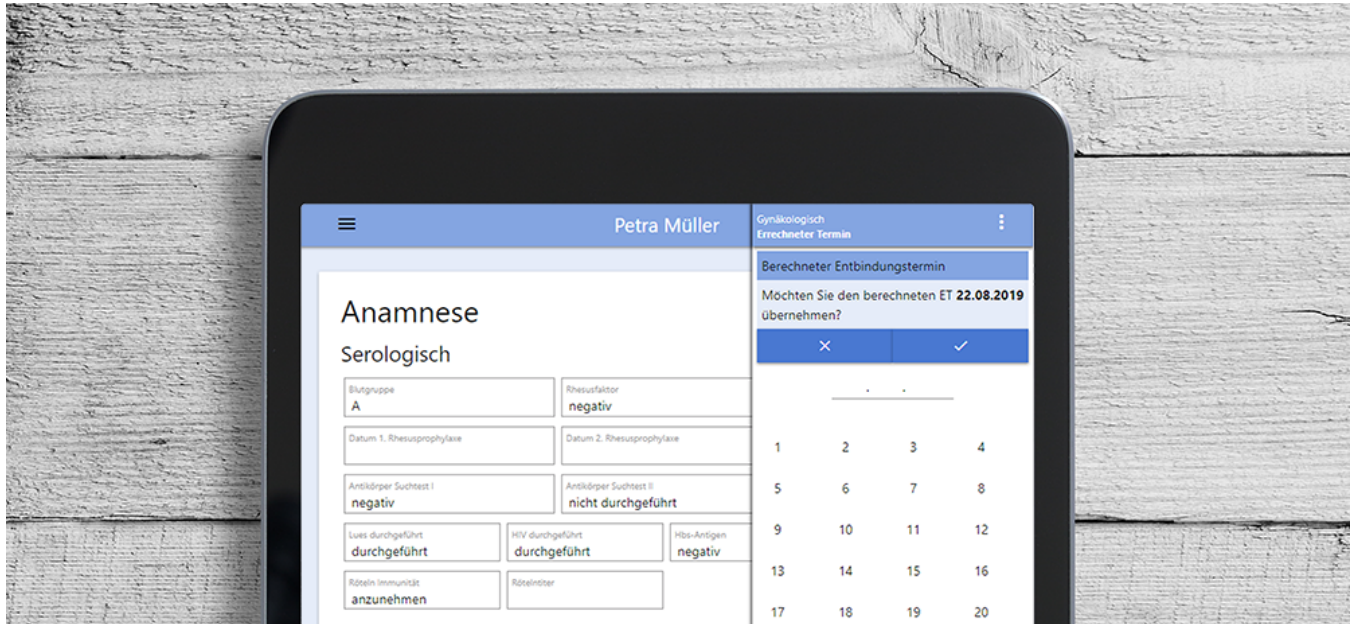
Petra Müller

Anamnese

Serologisch

Blutgruppe
A

Rhesusfaktor
negativ

Datum 1. Rhesusprophylaxe

Datum 2. Rhesusprophylaxe

Antikörper Suchtest I
negativ

Antikörper Suchtest II
nicht durchgeführt

Lues durchgeführt
durchgeführt

HIV durchgeführt
durchgeführt

Hbs-Antigen
negativ

Röteln Immunität
anzunehmen

Rötelntiter

Gynäkologisch
Errechneter Termin

Berechneter Entbindungstermin

Möchten Sie den berechneten ET **22.08.2019** übernehmen?

✕ ✓

. .

| 1 | 2 | 3 | 4 |
|---|---|---|---|
| 5 | 6 | 7 | 8 |
| 9 | 10 | 11 | 12 |
| 13 | 14 | 15 | 16 |
| 17 | 18 | 19 | 20 |